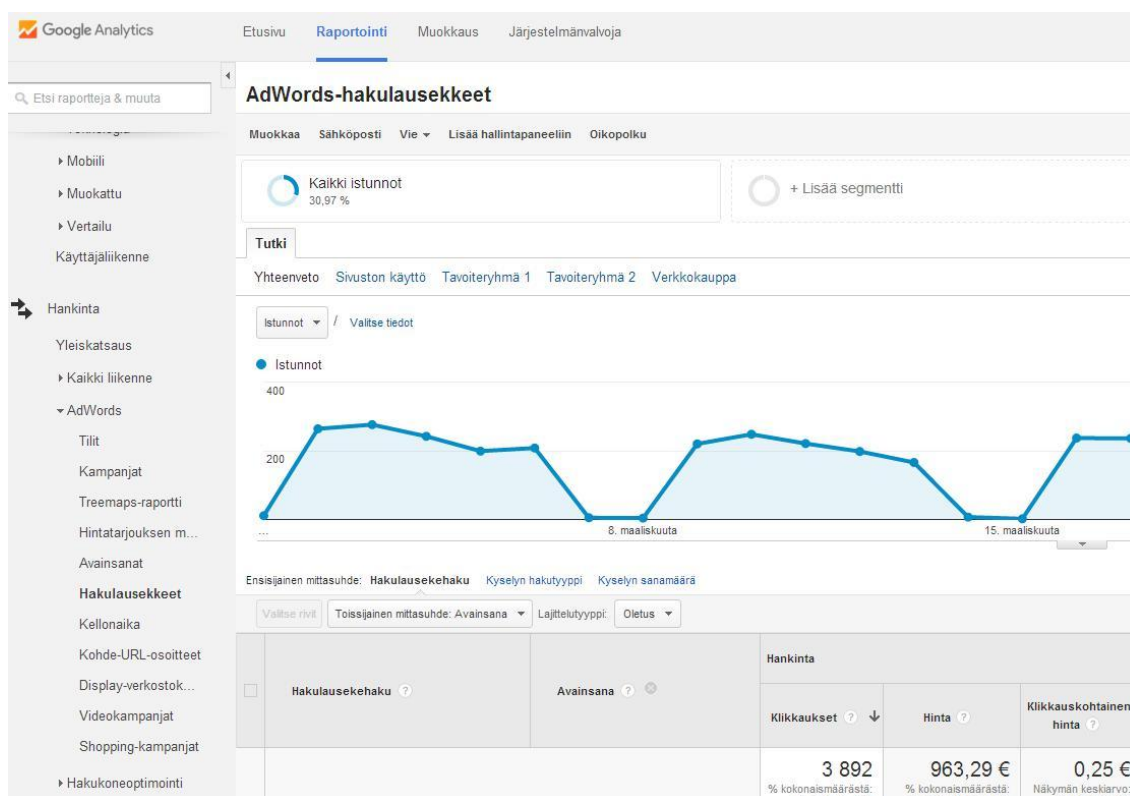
Google Analytics

Etusivu Raportointi Muokkaus Järjestelmänvalvoja

Etsi raportteja & muuta

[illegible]

▸ Mobiili

▸ Muokattu

▸ Vertailu

Käyttäjäliikenne

Hankinta

Yleiskatsaus

▸ Kaikki liikenne

▾ AdWords

Tilit

Kampanjat

Treemaps-raportti

Hintatarjouksen m...

Avainsanat

Hakulausekkeet

Kellonaika

Kohde-URL-osoitteet

Display-verkostok...

Videokampanjat

Shopping-kampanjat

▸ Hakukoneoptimointi

AdWords-hakulausekkeet

Muokkaa Sähköposti Vie ▾ Lisää hallintapaneeliin Oikopolku

Kaikki istunnot
30,97 %

+ Lisää segmentti

Tutki

Yhteenveto Sivuston käyttö Tavoiteryhmä 1 Tavoiteryhmä 2 Verkkokauppa

Istunnot ▾ / Valitse tiedot

● Istunnot

400

200

...

8. maaliskuuta

15. maaliskuuta

Ensisijainen mittasuhde: Hakulausekehaku Kyselyn hakutyyppi Kyselyn sanamäärä

Valitse rivit Toissijainen mittasuhde: Avainsana ▾ Lajittelutyyppi: Oletus ▾

| | Hakulausekehaku | Avainsana | Hankinta | | |
|---|---|---|---|---|---|
| | | | Klikkaukset ↓ | Hinta | Klikkauskohtainen hinta |
| | | | 3 892 % kokonaismäärästä: | 963,29 € % kokonaismäärästä: | 0,25 € Näkymän keskiarvo: |